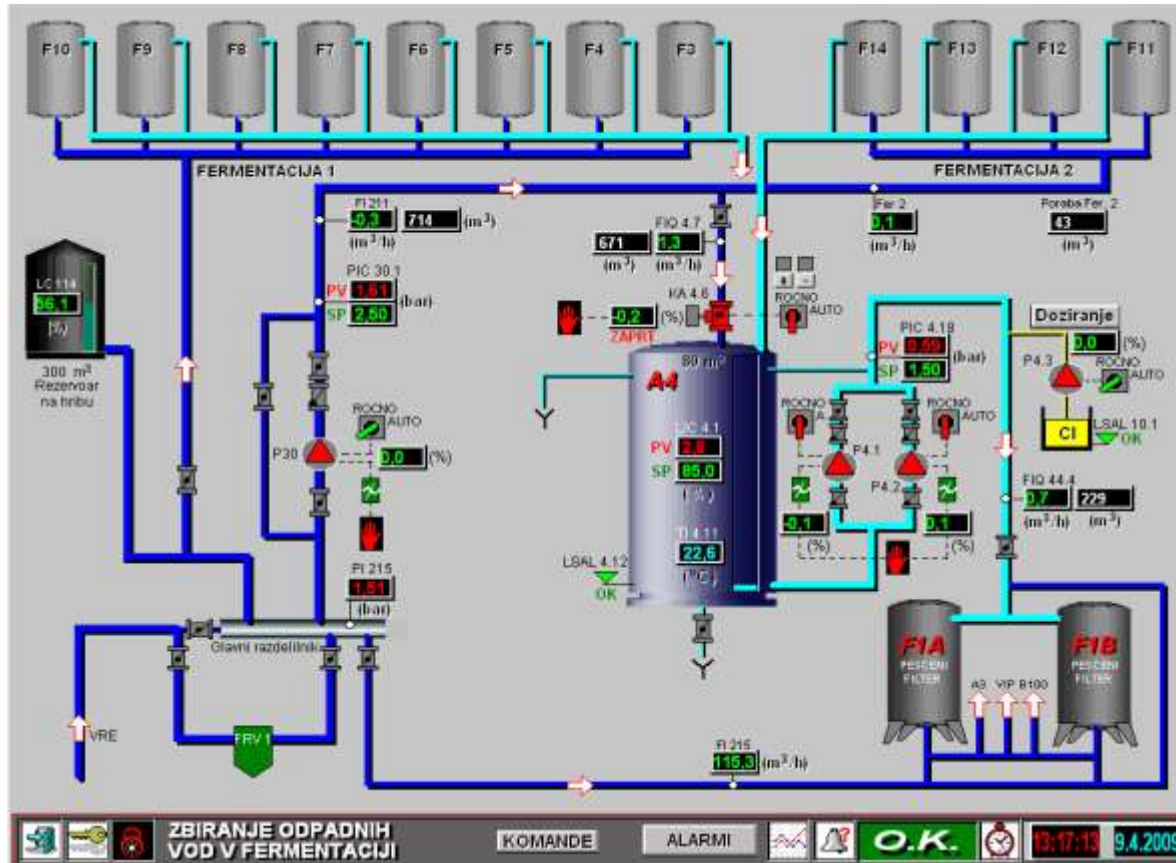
F10 F9 F8 F7 F6 F5 F4 F3 F14 F13 F12 F11

FERMENTACIJA 1

FERMENTACIJA 2

FI 211
-0,3 (m$^3$/h)
714 (m$^3$)

FIQ 4.7
671 (m$^3$)
1,3 (m$^3$/h)

Fer 2
0,1 (m$^3$/h)

Poraba Fer. 2
43 (m$^3$)

LC 114
96,1
(%)
300 m$^3$
Rezervoar na hribu

PIC 30.1
PV 1,61 (bar)
SP 2,50

KA 4.6
-0,2 (%)
ZAPRT

ROCNO AUTO

Doziranje

PIC 4.19
PV 0,59 (bar)
SP 1,50

0,0 (%)
P4.3
ROCNO AUTO

CI
LSAL 10.1
OK

80 m$^3$
A4

LIC 4.1
PV 3,8
SP 85,0
(%)

TI 4.11
22,6
(°C)

LSAL 4.12
OK

ROCNO AUTO
P30
0,0 (%)

ROCNO A
ROCNO AUTO
P4.1
P4.2
-0,1 (%)
0,1 (%)

FIQ 44.4
0,7 (m$^3$/h)
229 (m$^3$)

PI 215
1,51
(bar)

Glavni razdelilnik

VRE

FRV 1

F1A PESCENI FILTER
F1B PESCENI FILTER
A3 VIP B100

FI 215
115,3 (m$^3$/h)

ZBIRANJE ODPADNIH VOD V FERMENTACIJI
KOMANDE
ALARMI
O.K.
13:17:13
9.4.2009